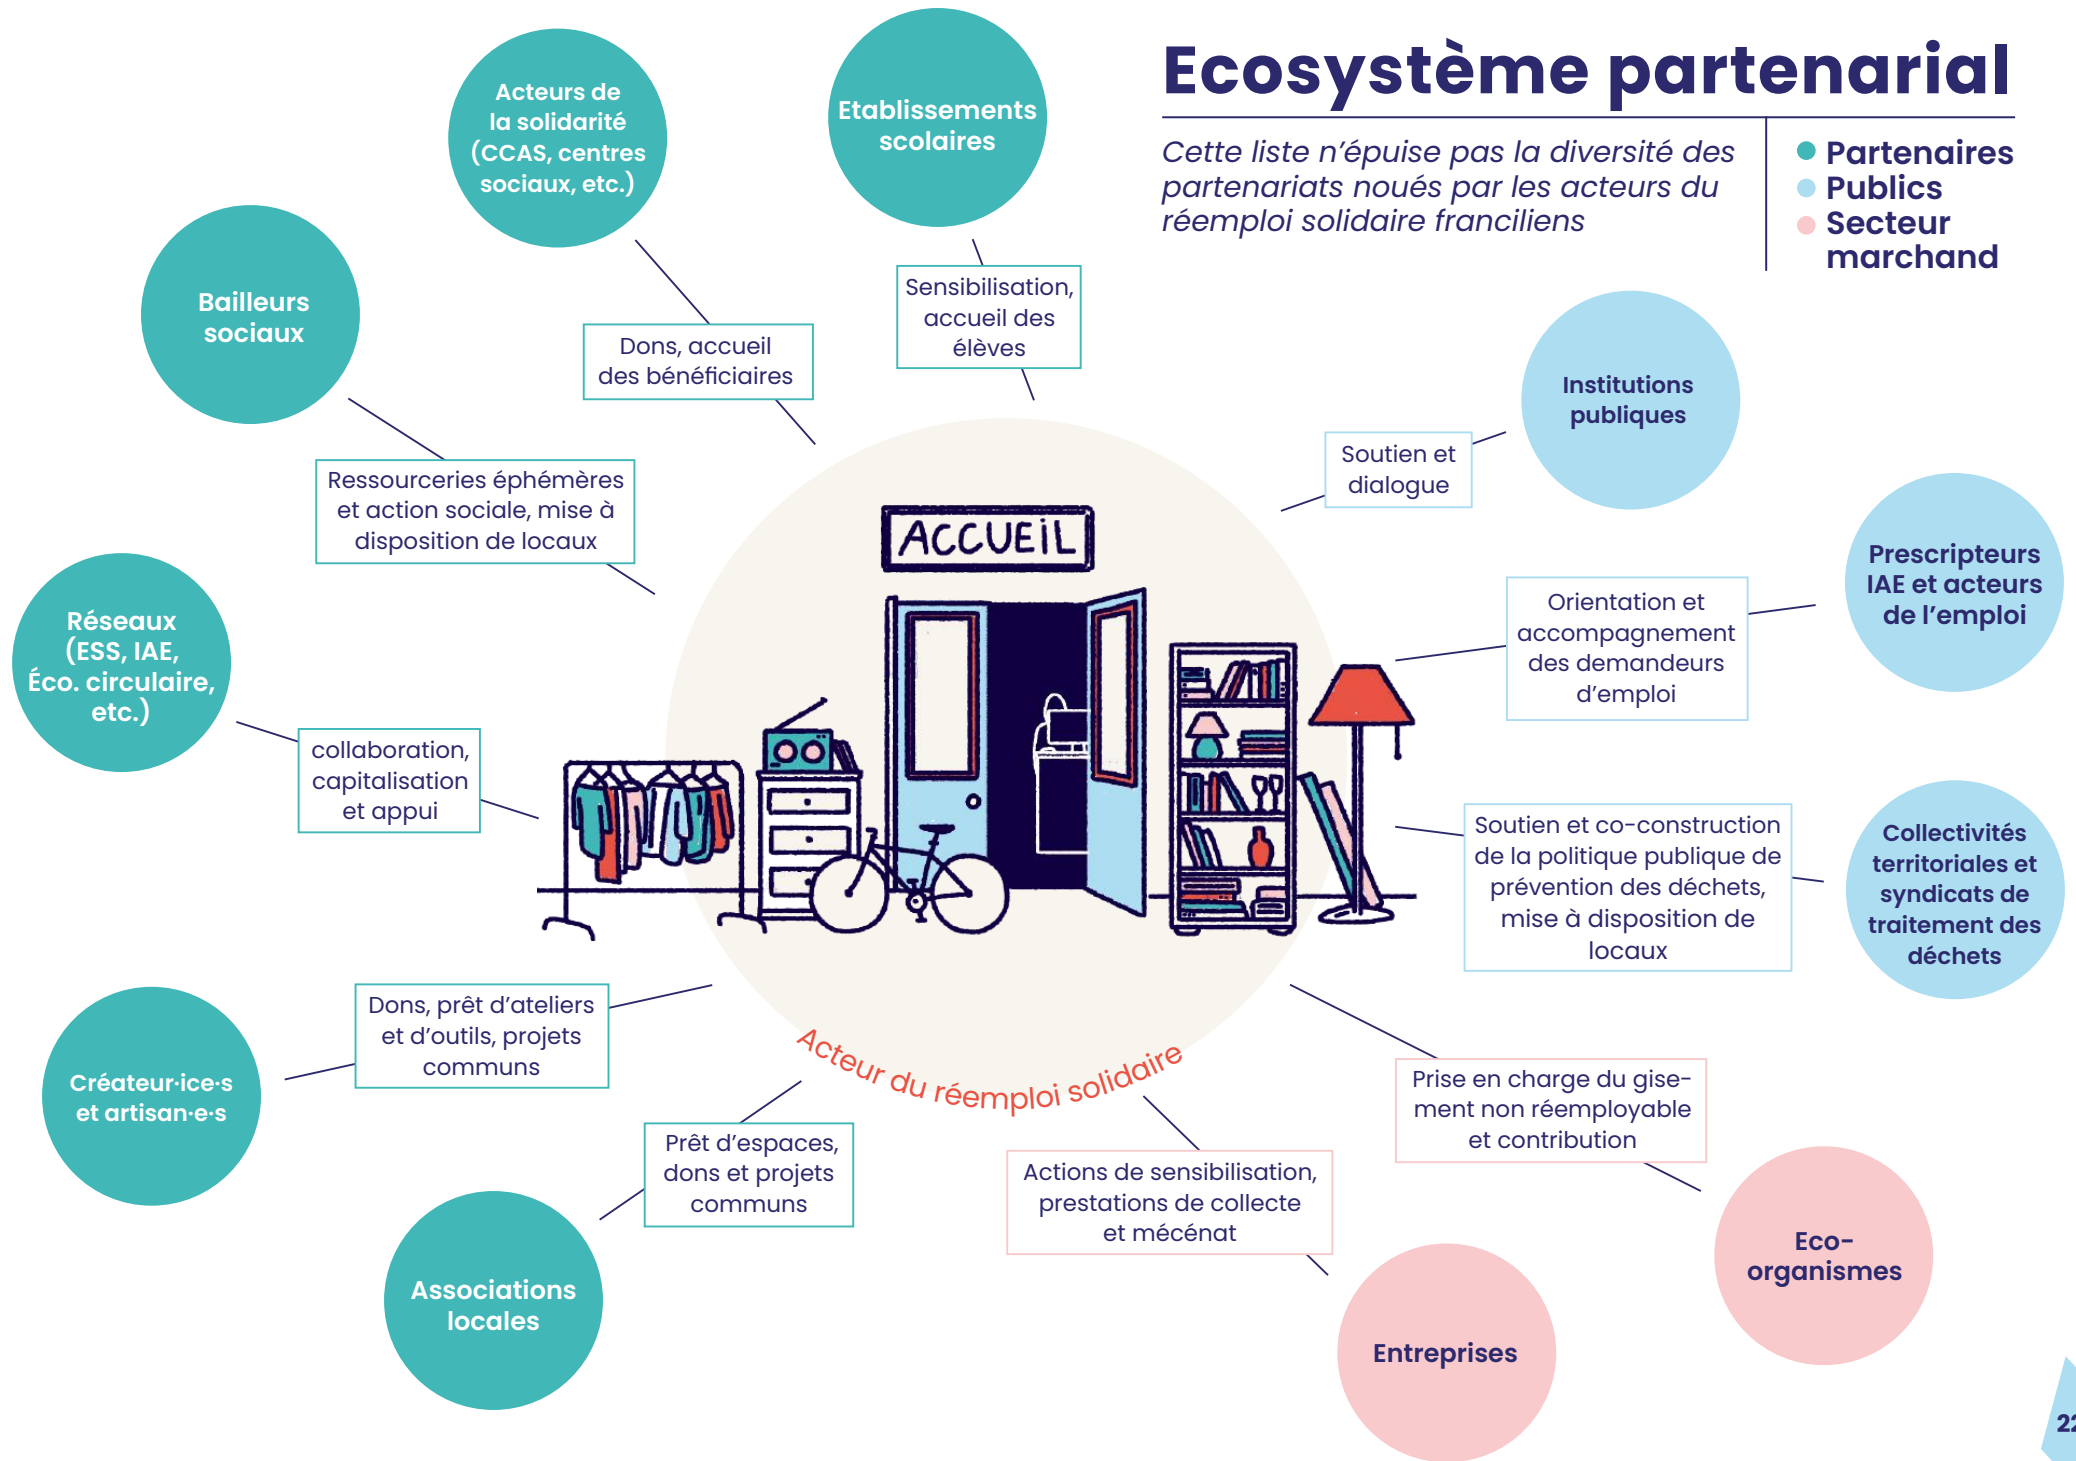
Ecosystème partenarial

Cette liste n'épuise pas la diversité des partenariats noués par les acteurs du réemploi solidaire franciliens

Partenaires
Publics
Secteur marchand

Acteurs de la solidarité (CCAS, centres sociaux, etc.)

Etablissements scolaires

Bailleurs sociaux

Dons, accueil des bénéficiaires

Sensibilisation, accueil des élèves

Institutions publiques

Soutien et dialogue

Ressourceries éphémères et action sociale, mise à disposition de locaux

ACCUEIL

Prescripteurs IAE et acteurs de l'emploi

Orientation et accompagnement des demandeurs d'emploi

Réseaux (ESS, IAE, Éco. circulaire, etc.)

collaboration, capitalisation et appui

Soutien et co-construction de la politique publique de prévention des déchets, mise à disposition de locaux

Collectivités territoriales et syndicats de traitement des déchets

Dons, prêt d'ateliers et d'outils, projets communs

Acteur du réemploi solidaire

Créateur·ice·s et artisan·e·s

Prise en charge du gisement non réemployable et contribution

Prêt d'espaces, dons et projets communs

Actions de sensibilisation, prestations de collecte et mécénat

Eco-organismes

Associations locales

Entreprises

22